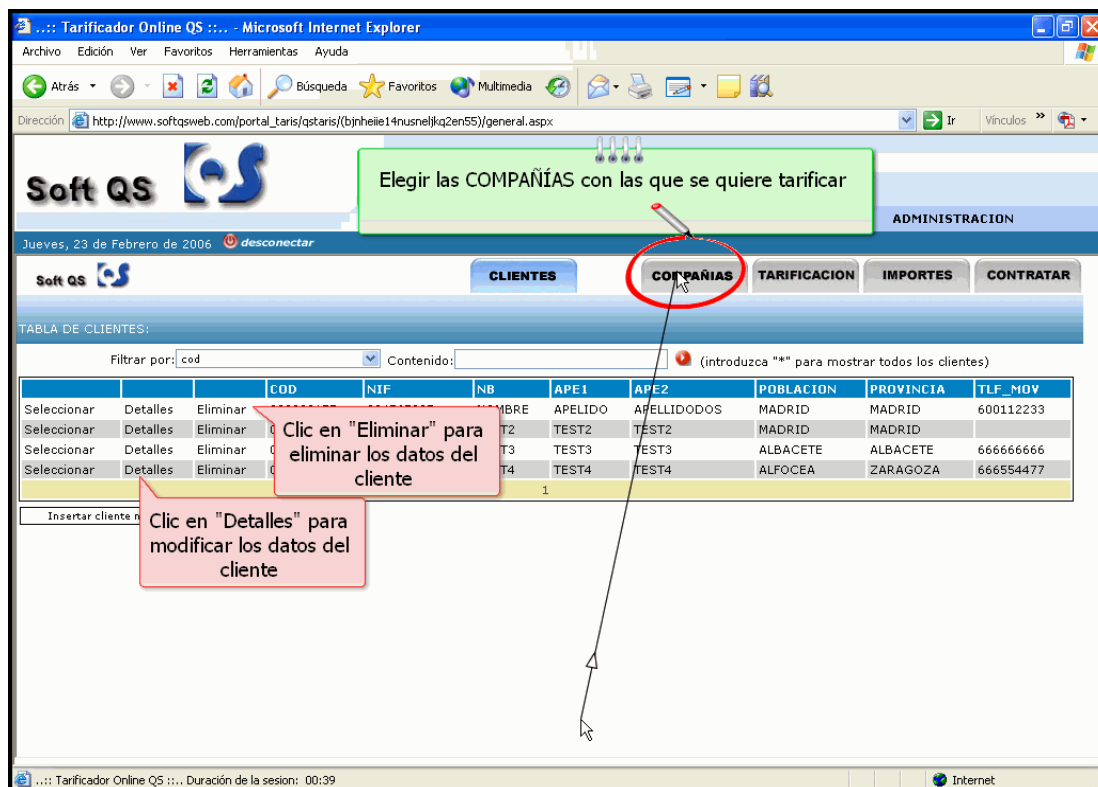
..:: Tarificador Online QS ::.. - Microsoft Internet Explorer

Archivo Edición Ver Favoritos Herramientas Ayuda

Atrás Búsqueda Favoritos Multimedia

Dirección http://www.softqsweb.com/portal_taris/qstaris/(bjnheiie14nusneljkq2en55)/general.aspx Ir Vínculos

Soft QS

Elegir las COMPAÑÍAS con las que se quiere tarificar

ADMINISTRACION

Jueves, 23 de Febrero de 2006 desconectar

Soft QS

CLIENTES COMPAÑIAS TARIFICACION IMPORTES CONTRATAR

TABLA DE CLIENTES:

Filtrar por: cod Contenido: (introduzca "*" para mostrar todos los clientes)

| | | | COD | NIF | NB | APE1 | APE2 | POBLACION | PROVINCIA | TLF_MOV |
|---|---|---|---|---|---|---|---|---|---|---|
| Seleccionar | Detalles | Eliminar | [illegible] | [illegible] | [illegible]MBRE | APELIDO | APELLIDODOS | MADRID | MADRID | 600112233 |
| Seleccionar | Detalles | Eliminar | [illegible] | | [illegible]T2 | TEST2 | TEST2 | MADRID | MADRID | |
| Seleccionar | Detalles | Eliminar | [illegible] | | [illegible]T3 | TEST3 | TEST3 | ALBACETE | ALBACETE | 666666666 |
| Seleccionar | Detalles | Eliminar | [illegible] | | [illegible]T4 | TEST4 | TEST4 | ALFOCEA | ZARAGOZA | 666554477 |

1

Clic en "Eliminar" para eliminar los datos del cliente

Insertar cliente n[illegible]

Clic en "Detalles" para modificar los datos del cliente

..:: Tarificador Online QS ::.. Duración de la sesion: 00:39 Internet